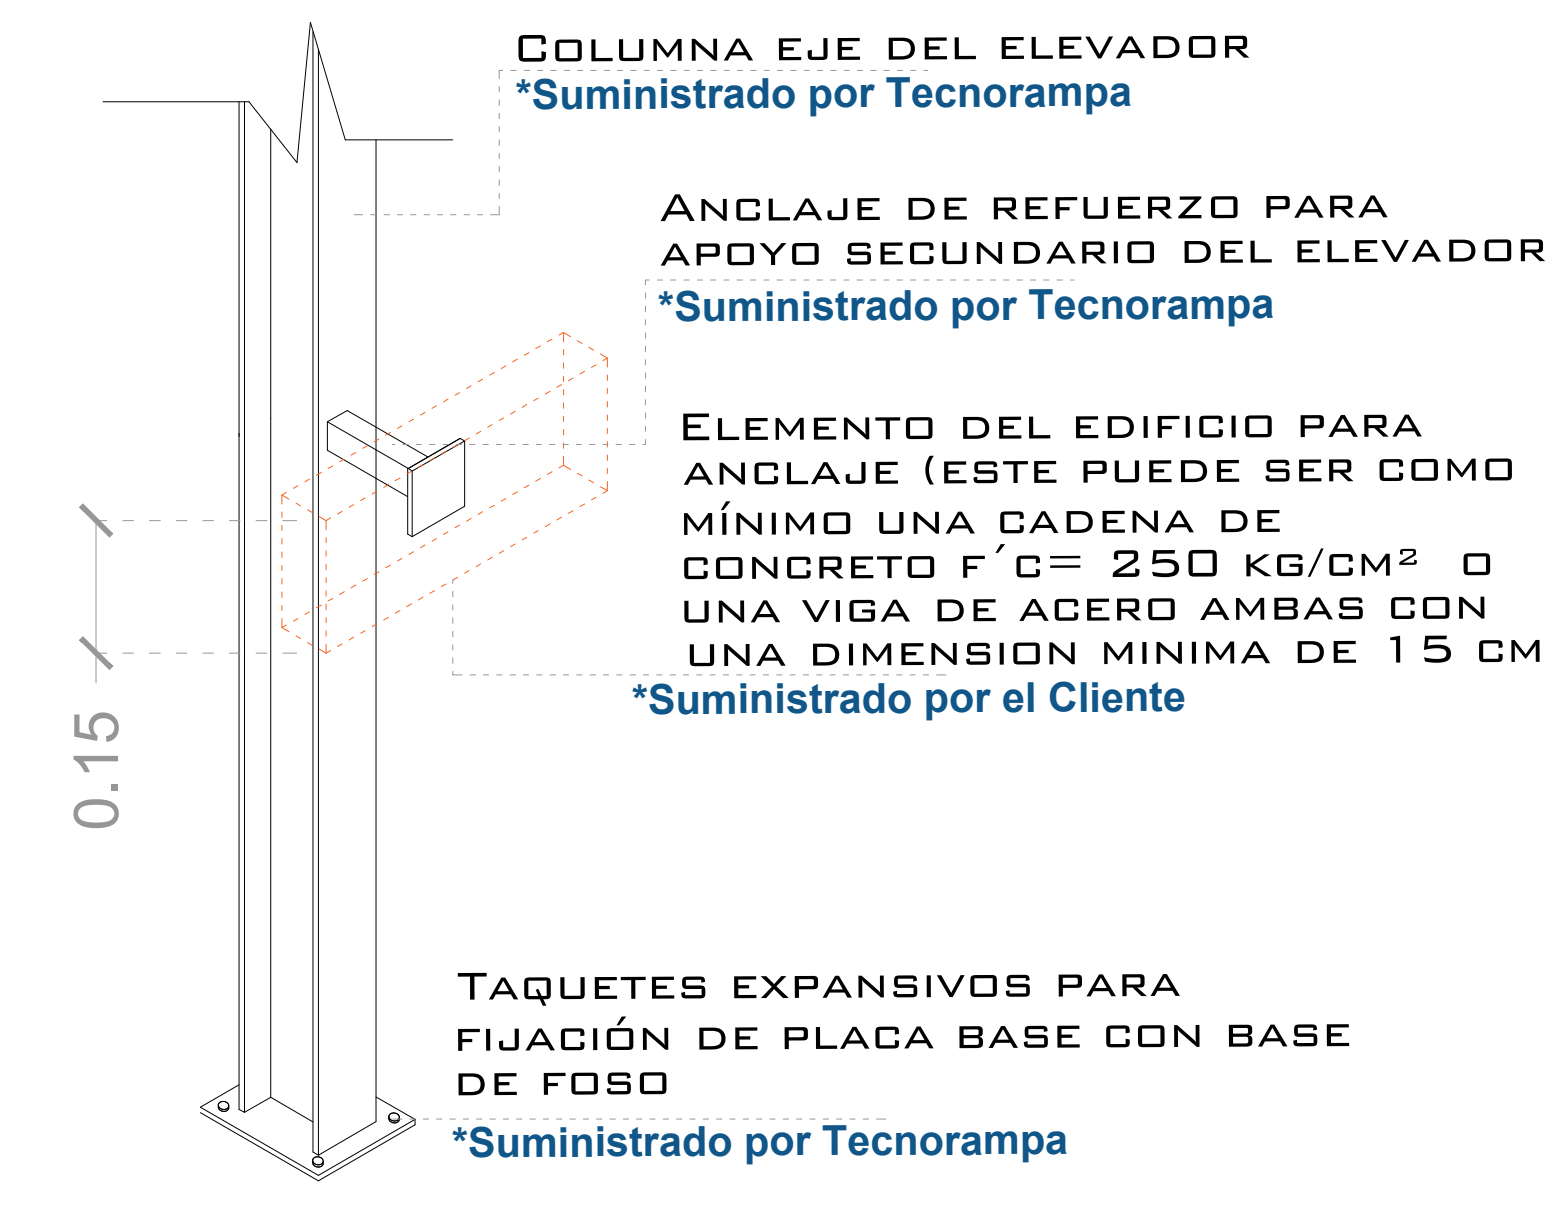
Columna eje del elevador
*Suministrado por Tecnorampa

Anclaje de refuerzo para apoyo secundario del elevador
*Suministrado por Tecnorampa

Elemento del edificio para anclaje (este puede ser como mínimo una cadena de concreto f´c= 250 kg/cm² o una viga de acero ambas con una dimension minima de 15 cm
*Suministrado por el Cliente

0.15

Taquetes expansivos para fijación de placa base con base de foso
*Suministrado por Tecnorampa